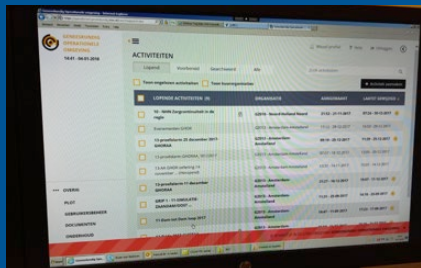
GEMEENSCHAPPELIJKE OPERATIONELE OMGEVING

14:41 - 04-01-2018

ACTIVITEITEN

Lopend

Afgesloten

Alle

Toon ongelezen activiteiten

Toon toewijzingen

Activiteit aanmaken

LOPENDE ACTIVITEITEN

EIGENAAR

AANGEMAAKT

LAATST GEWIJZIGD

GRIP 1 - 11-OEFENING ZAANDAM

11 Gaat het Gem loop 2017

OVERZICHT

PLOT

GEBRUIKERSBEHEER

DOCUMENTEN

ONDERHOUD